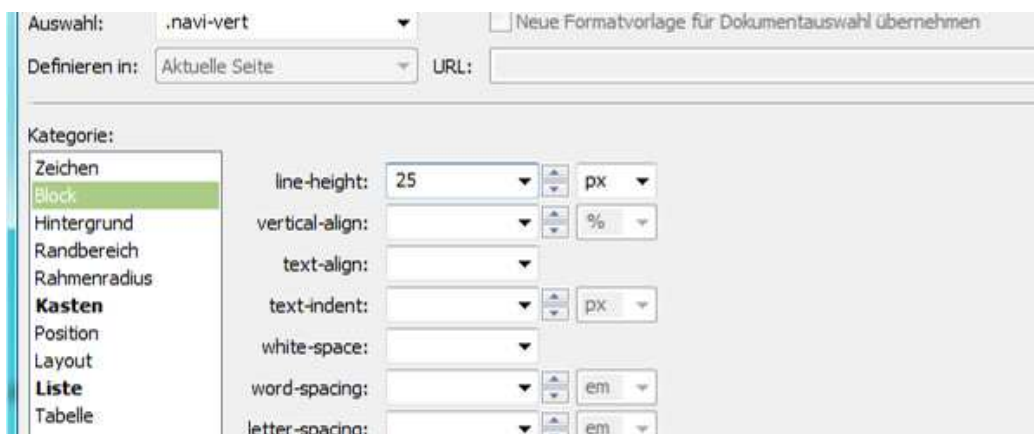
Auswahl: .navi-vert

Neue Formatvorlage für Dokumentauswahl übernehmen

Definieren in: Aktuelle Seite

URL:

Kategorie:

Zeichen
Block
Hintergrund
Randbereich
Rahmenradius
**Kasten**
Position
Layout
**Liste**
Tabelle

line-height: 25 px

vertical-align: %

text-align:

text-indent: px

white-space:

word-spacing: em

letter-spacing: em